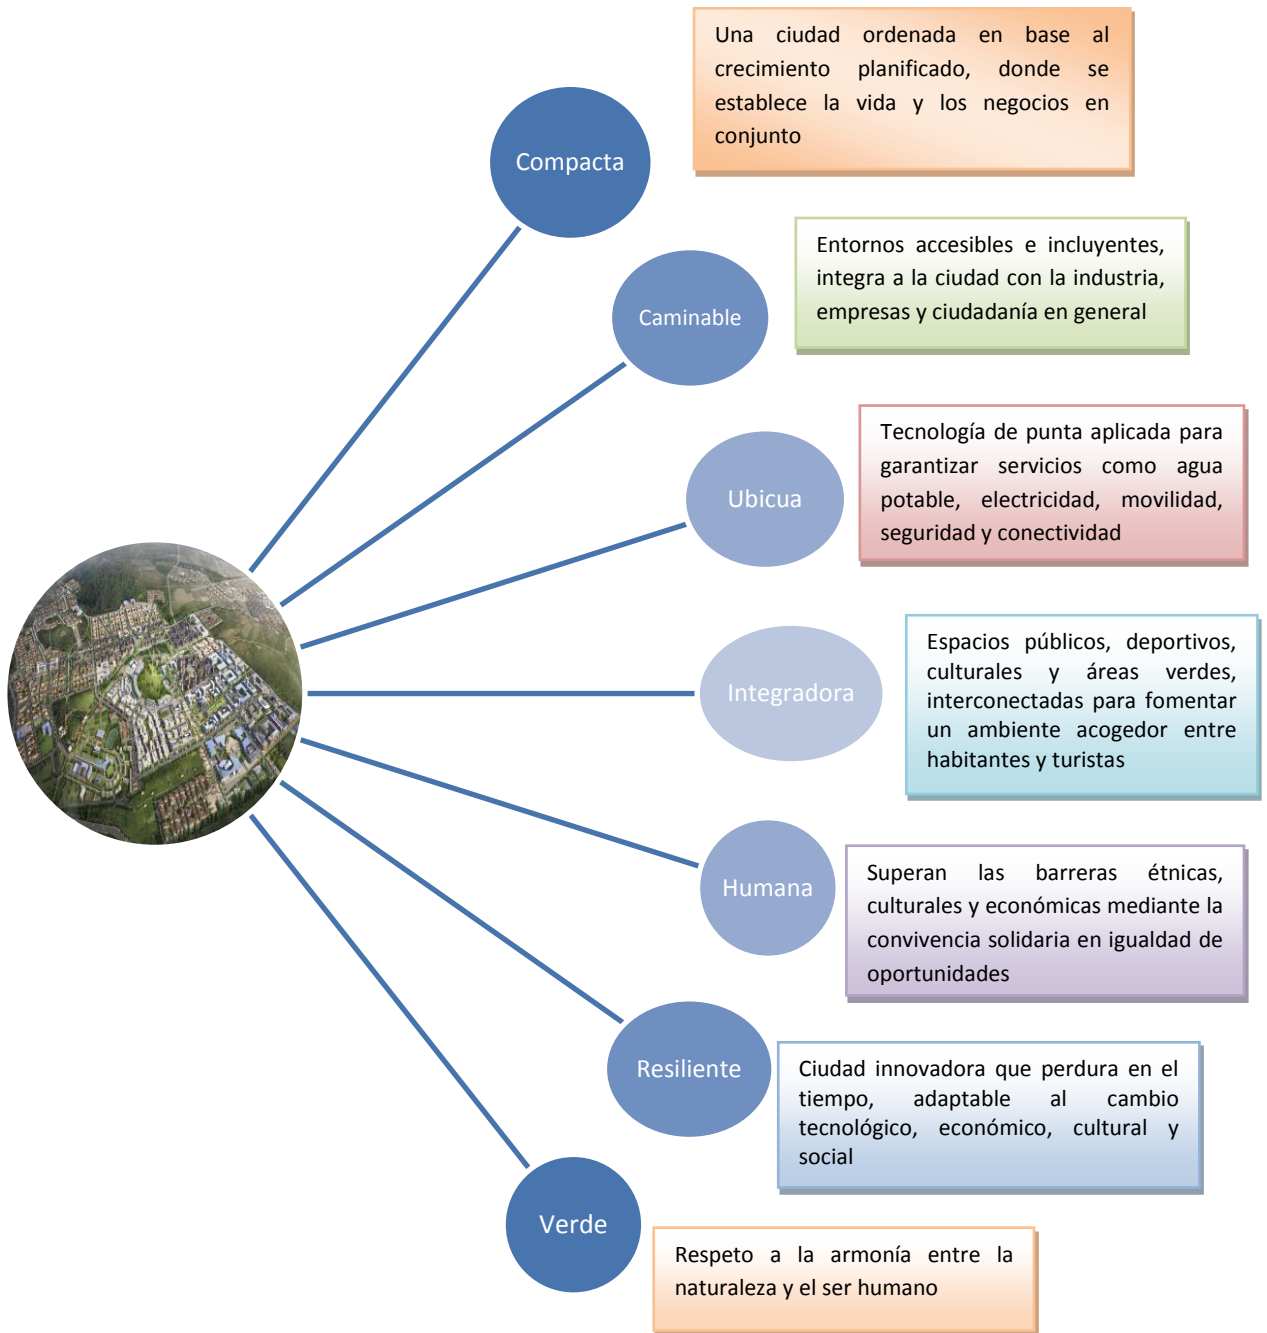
Compacta

Una ciudad ordenada en base al crecimiento planificado, donde se establece la vida y los negocios en conjunto

Caminable

Entornos accesibles e incluyentes, integra a la ciudad con la industria, empresas y ciudadanía en general

Ubicua

Tecnología de punta aplicada para garantizar servicios como agua potable, electricidad, movilidad, seguridad y conectividad

Integradora

Espacios públicos, deportivos, culturales y áreas verdes, interconectadas para fomentar un ambiente acogedor entre habitantes y turistas

Humana

Superan las barreras étnicas, culturales y económicas mediante la convivencia solidaria en igualdad de oportunidades

Resiliente

Ciudad innovadora que perdura en el tiempo, adaptable al cambio tecnológico, económico, cultural y social

Verde

Respeto a la armonía entre la naturaleza y el ser humano